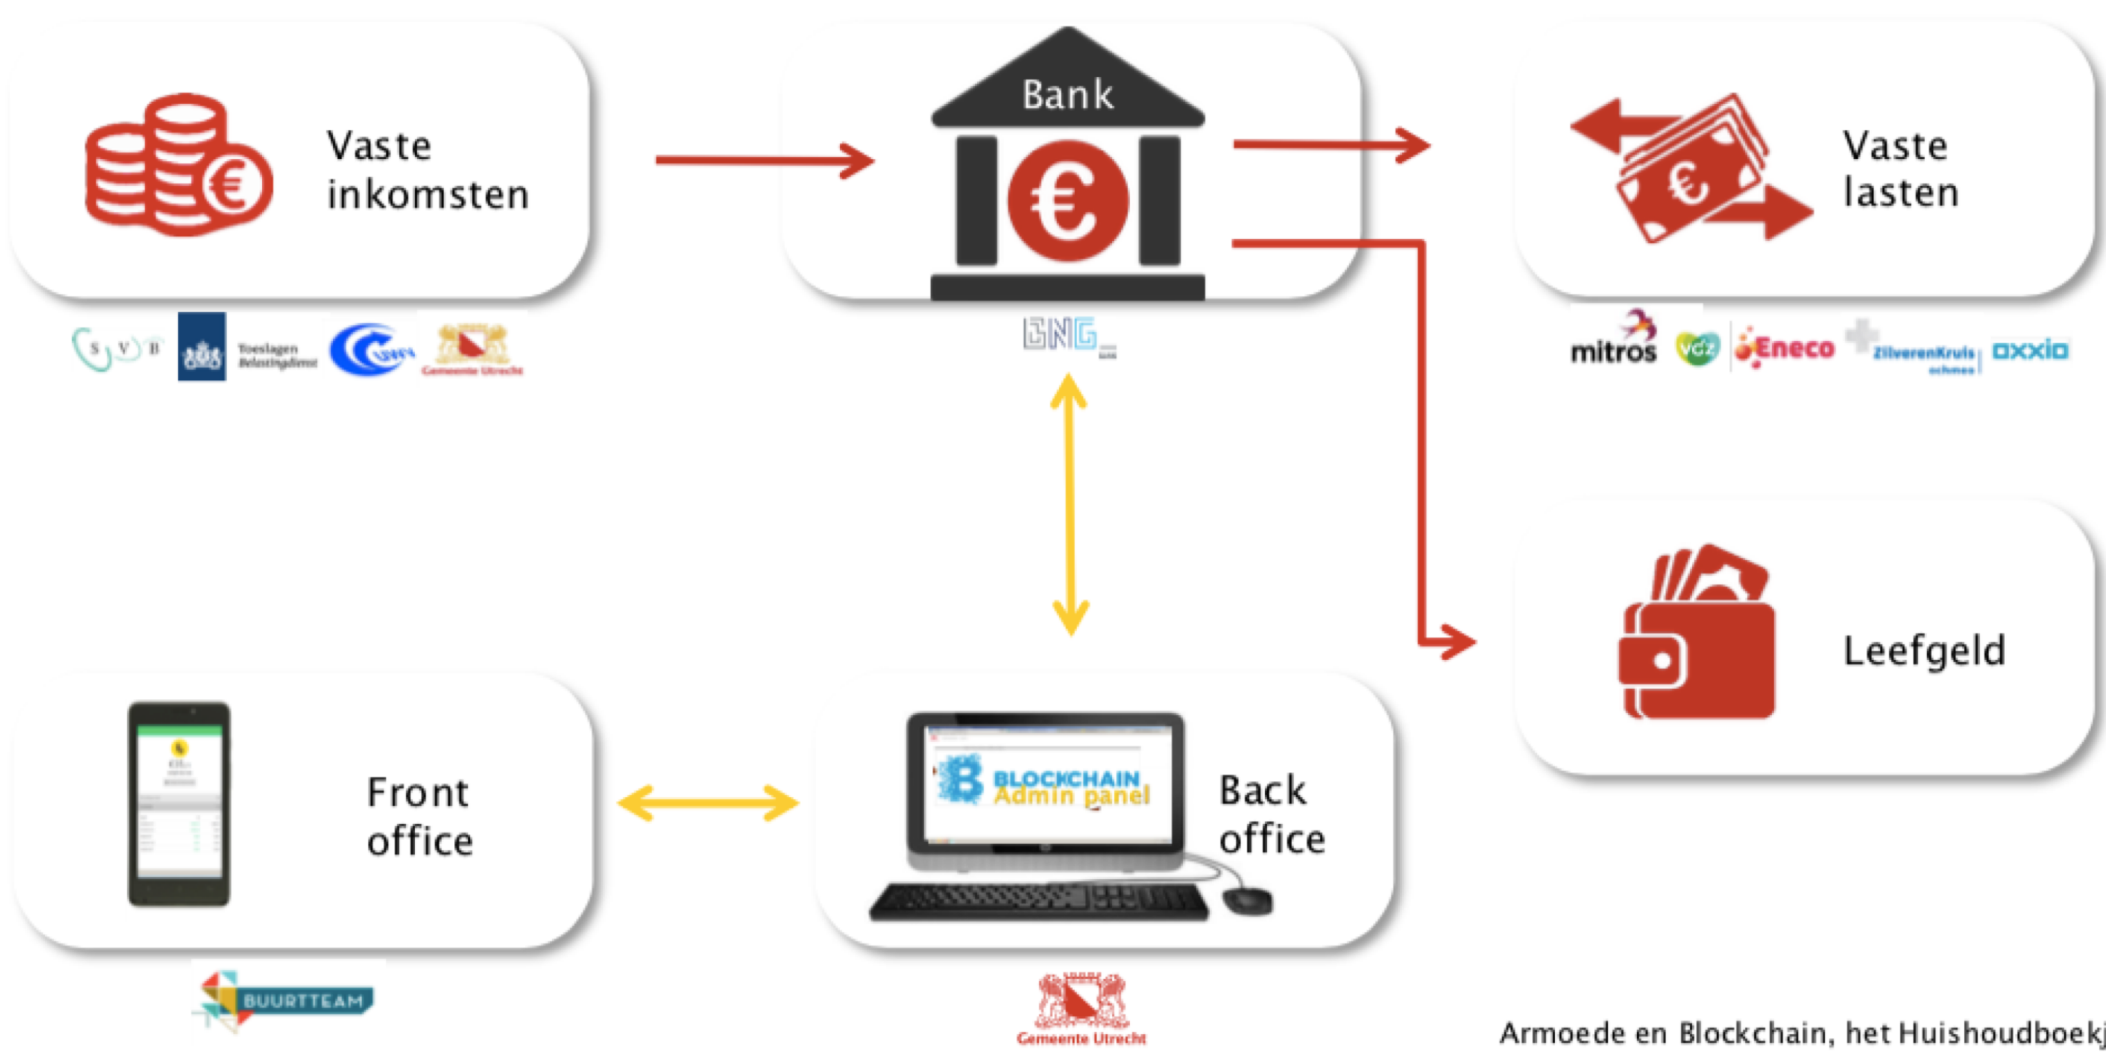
Vaste inkomsten

Bank

Vaste lasten

S V B

Toeslagen Belastingdienst

Gemeente Utrecht

BNG

mitros

vgz

Eneco

ZilverenKruis achmea

axxia

Leefgeld

Front office

BLOCKCHAIN Admin panel

Back office

BUURTTEAM

Gemeente Utrecht

Armoede en Blockchain, het Huishoudboekj